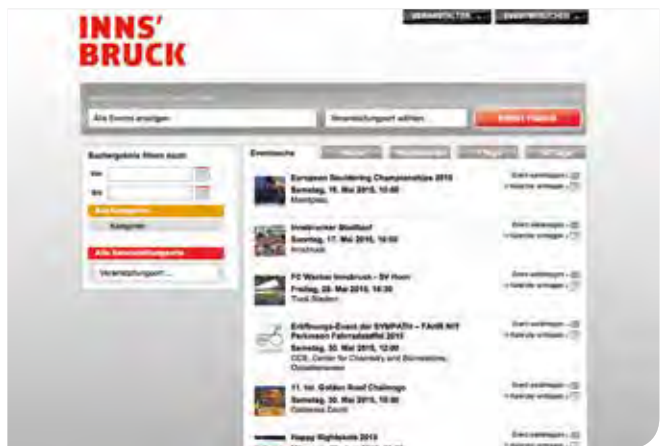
INNS'
BRUCK

VERANSTALTER
EVENTWÜNSCHE

Alle Events anzeigen
Veranstaltungsort wählen
EVENT FINDEN

Suchergebnis filtern nach:
Von
Bis
Alle Kategorien
Kategorie
Alle Veranstaltungsorte
Veranstaltungsort...

Eventsuche

European Bouldering Championships 2015
Samstag, 16. Mai 2015, 10:00
Marktplatz

Innsbrucker Stadtlauf
Sonntag, 17. Mai 2015, 10:00
Innsbruck

FC Wacker Innsbruck – SV Horn
Freitag, 29. Mai 2015, 18:30
Tivoli Stadion

Eröffnungs-Event der SYMPATH – FAHR MIT Parkinson Fahrradstaffel 2015
Samstag, 30. Mai 2015, 12:00
CCB, Center for Chemistry and Biomedicine, Innrain

11. Int. Golden Roof Challenge
Samstag, 30. Mai 2015, 15:00
Goldenes Dachl

Happy Nightwalk 2015

Event weiterempfehlen
In Kalender eintragen
Event weiterempfehlen
In Kalender eintragen
Event weiterempfehlen
In Kalender eintragen
Event weiterempfehlen
In Kalender eintragen
Event weiterempfehlen
In Kalender eintragen
Event weiterempfehlen